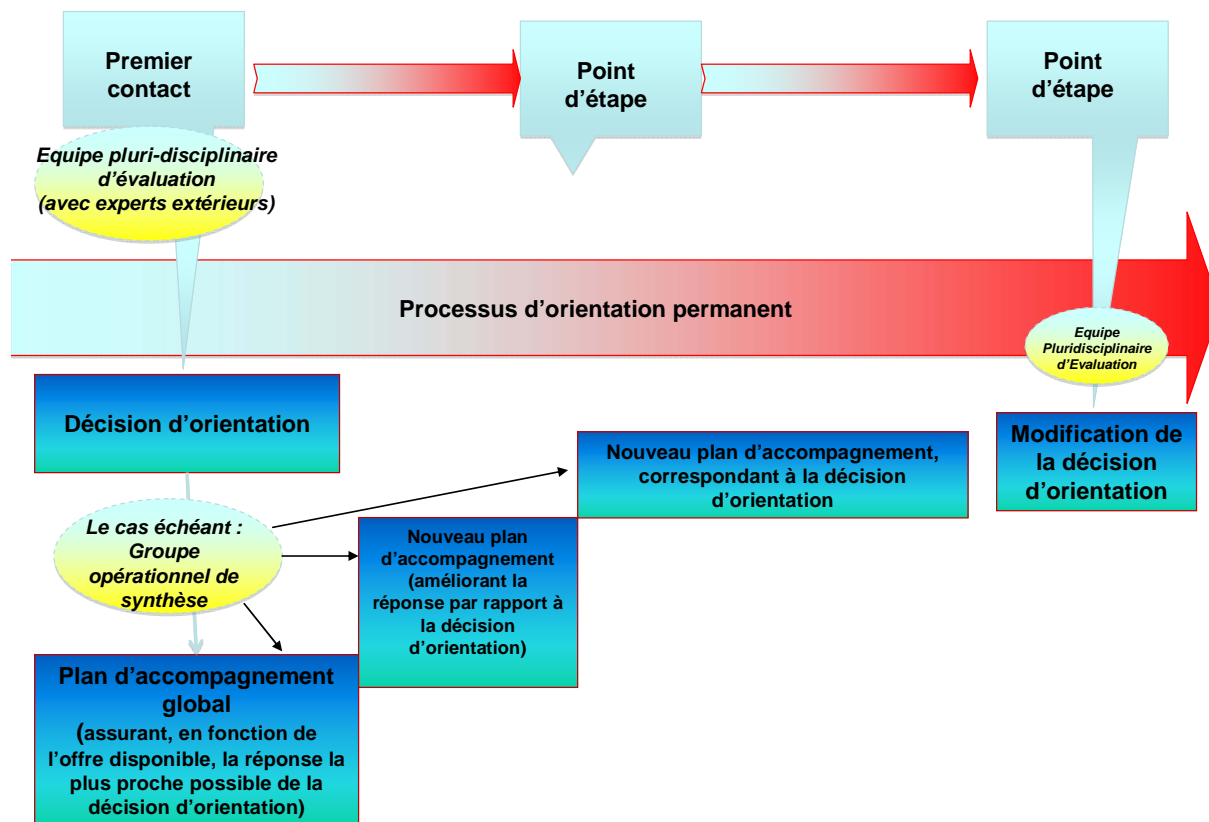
Premier contact

Point d'étape

Point d'étape

Equipe pluri-disciplinaire d'évaluation (avec experts extérieurs)

Processus d'orientation permanent

Equipe Pluridisciplinaire d'Evaluation

Décision d'orientation

Modification de la décision d'orientation

Nouveau plan d'accompagnement, correspondant à la décision d'orientation

Le cas échéant : Groupe opérationnel de synthèse

Nouveau plan d'accompagnement (améliorant la réponse par rapport à la décision d'orientation)

Plan d'accompagnement global (assurant, en fonction de l'offre disponible, la réponse la plus proche possible de la décision d'orientation)